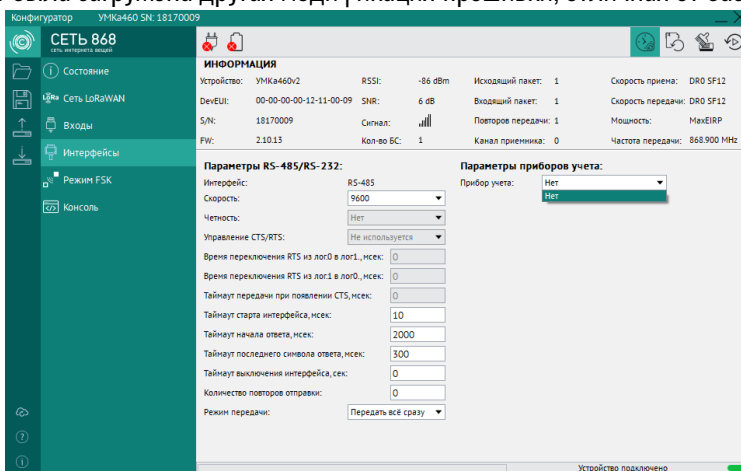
Конфигуратор УМКа460 SN: 18170009

СЕТЬ 868
сеть интернета вещей

Состояние
Сеть LoRaWAN
Входы
Интерфейсы
Режим FSK
Консоль

ИНФОРМАЦИЯ

| Устройство: | УМКа460v2 | RSSI: | -86 dBm | Исходящий пакет: | 1 | Скорость приема: | DR0 SF12 |
|---|---|---|---|---|---|---|---|
| DevEUI: | 00-00-00-00-12-11-00-09 | SNR: | 6 dB | Входящий пакет: | 1 | Скорость передачи: | DR0 SF12 |
| S/N: | 18170009 | Сигнал: | | Повторов передачи: | 1 | Мощность: | MaxEIRP |
| FW: | 2.10.13 | Кол-во БС: | 1 | Канал приемника: | 0 | Частота передачи: | 868.900 MHz |

Параметры RS-485/RS-232:
Интерфейс: RS-485
Скорость: 9600
Четность: Нет
Управление CTS/RTS: Не используется
Время переключения RTS из лог.0 в лог.1., мсек: 0
Время переключения RTS из лог.1 в лог.0., мсек: 0
Таймаут передачи при появлении CTS, мсек: 0
Таймаут старта интерфейса, мсек: 10
Таймаут начала ответа, мсек: 2000
Таймаут последнего символа ответа, мсек: 300
Таймаут выключения интерфейса, сек: 0
Количество повторов отправки: 0
Режим передачи: Передать всё сразу

Параметры приборов учета:
Прибор учета: Нет
Нет

Устройство подключено